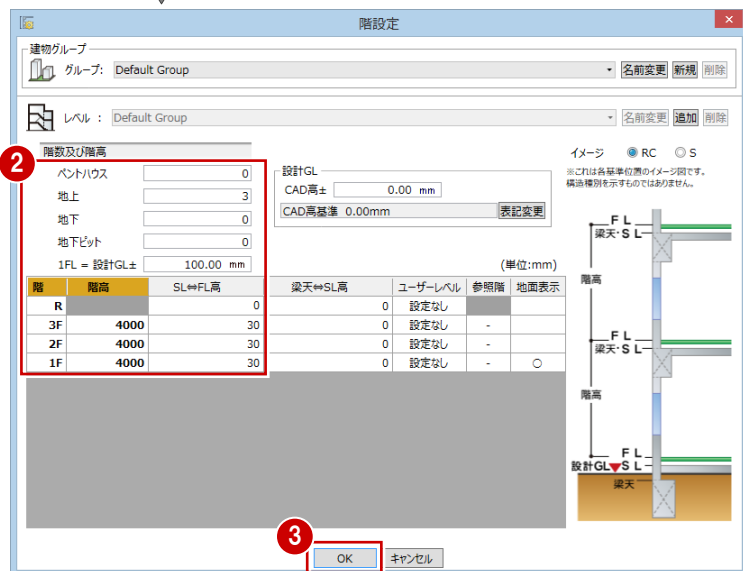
階設定

建物グループ
グループ: Default Group
名前変更 新規 削除

レベル : Default Group
名前変更 追加 削除

2

階数及び階高
ペントハウス 0
地上 3
地下 0
地下ピット 0
1FL = 設計GL± 100.00 mm

設計GL
CAD高± 0.00 mm
CAD高基準 0.00mm
表記変更

イメージ RC S
※これは各基準位置のイメージ図です。構造種別を示すものではありません。

(単位:mm)

| 階 | 階高 | SL⇔FL高 | 梁天⇔SL高 | ユーザーレベル | 参照階 | 地面表示 |
|---|---|---|---|---|---|---|
| R | | 0 | 0 | 設定なし | | |
| 3F | 4000 | 30 | 0 | 設定なし | - | |
| 2F | 4000 | 30 | 0 | 設定なし | - | |
| 1F | 4000 | 30 | 0 | 設定なし | - | ○ |

FL
梁天・SL
階高
FL
梁天・SL
階高
FL
設計GL SL
梁天

3

OK キャンセル